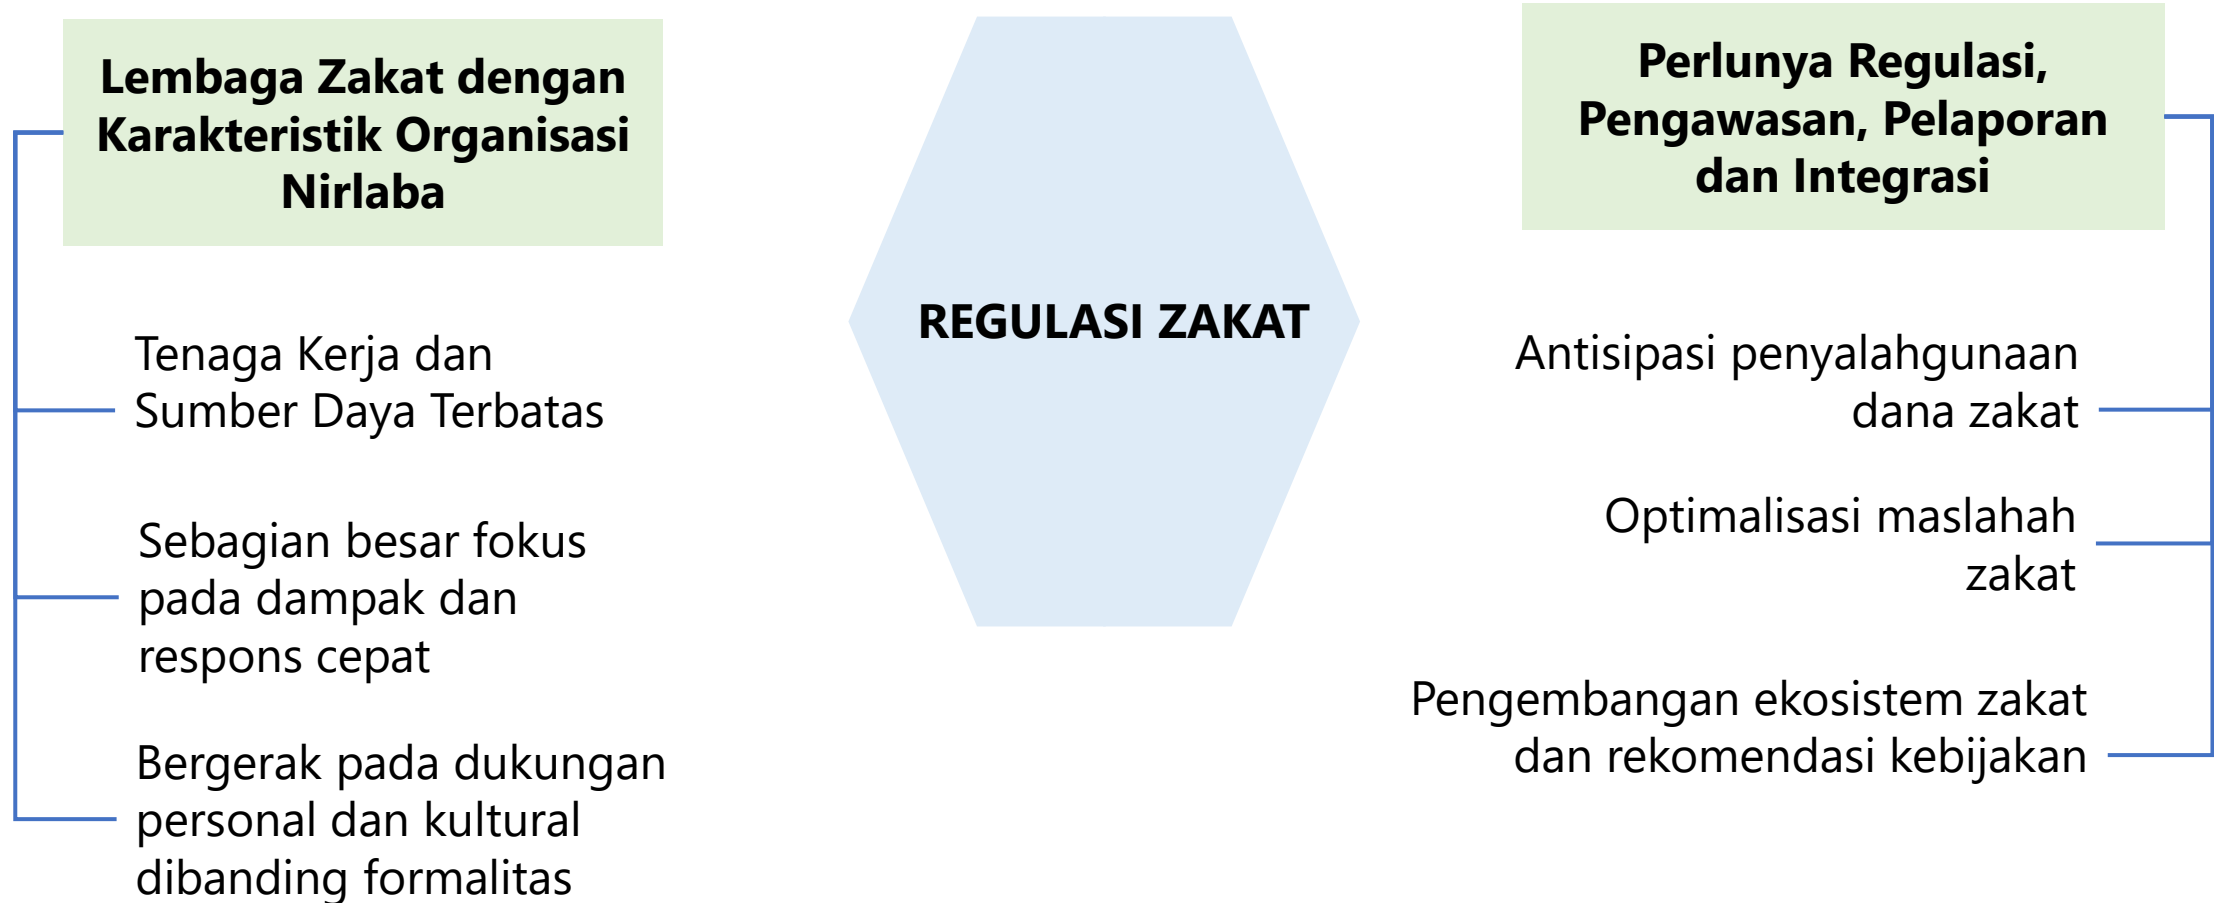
Lembaga Zakat dengan Karakteristik Organisasi Nirlaba

Tenaga Kerja dan Sumber Daya Terbatas

Sebagian besar fokus pada dampak dan respons cepat

Bergerak pada dukungan personal dan kultural dibanding formalitas

REGULASI ZAKAT

Perlunya Regulasi, Pengawasan, Pelaporan dan Integrasi

Antisipasi penyalahgunaan dana zakat

Optimalisasi maslahah zakat

Pengembangan ekosistem zakat dan rekomendasi kebijakan